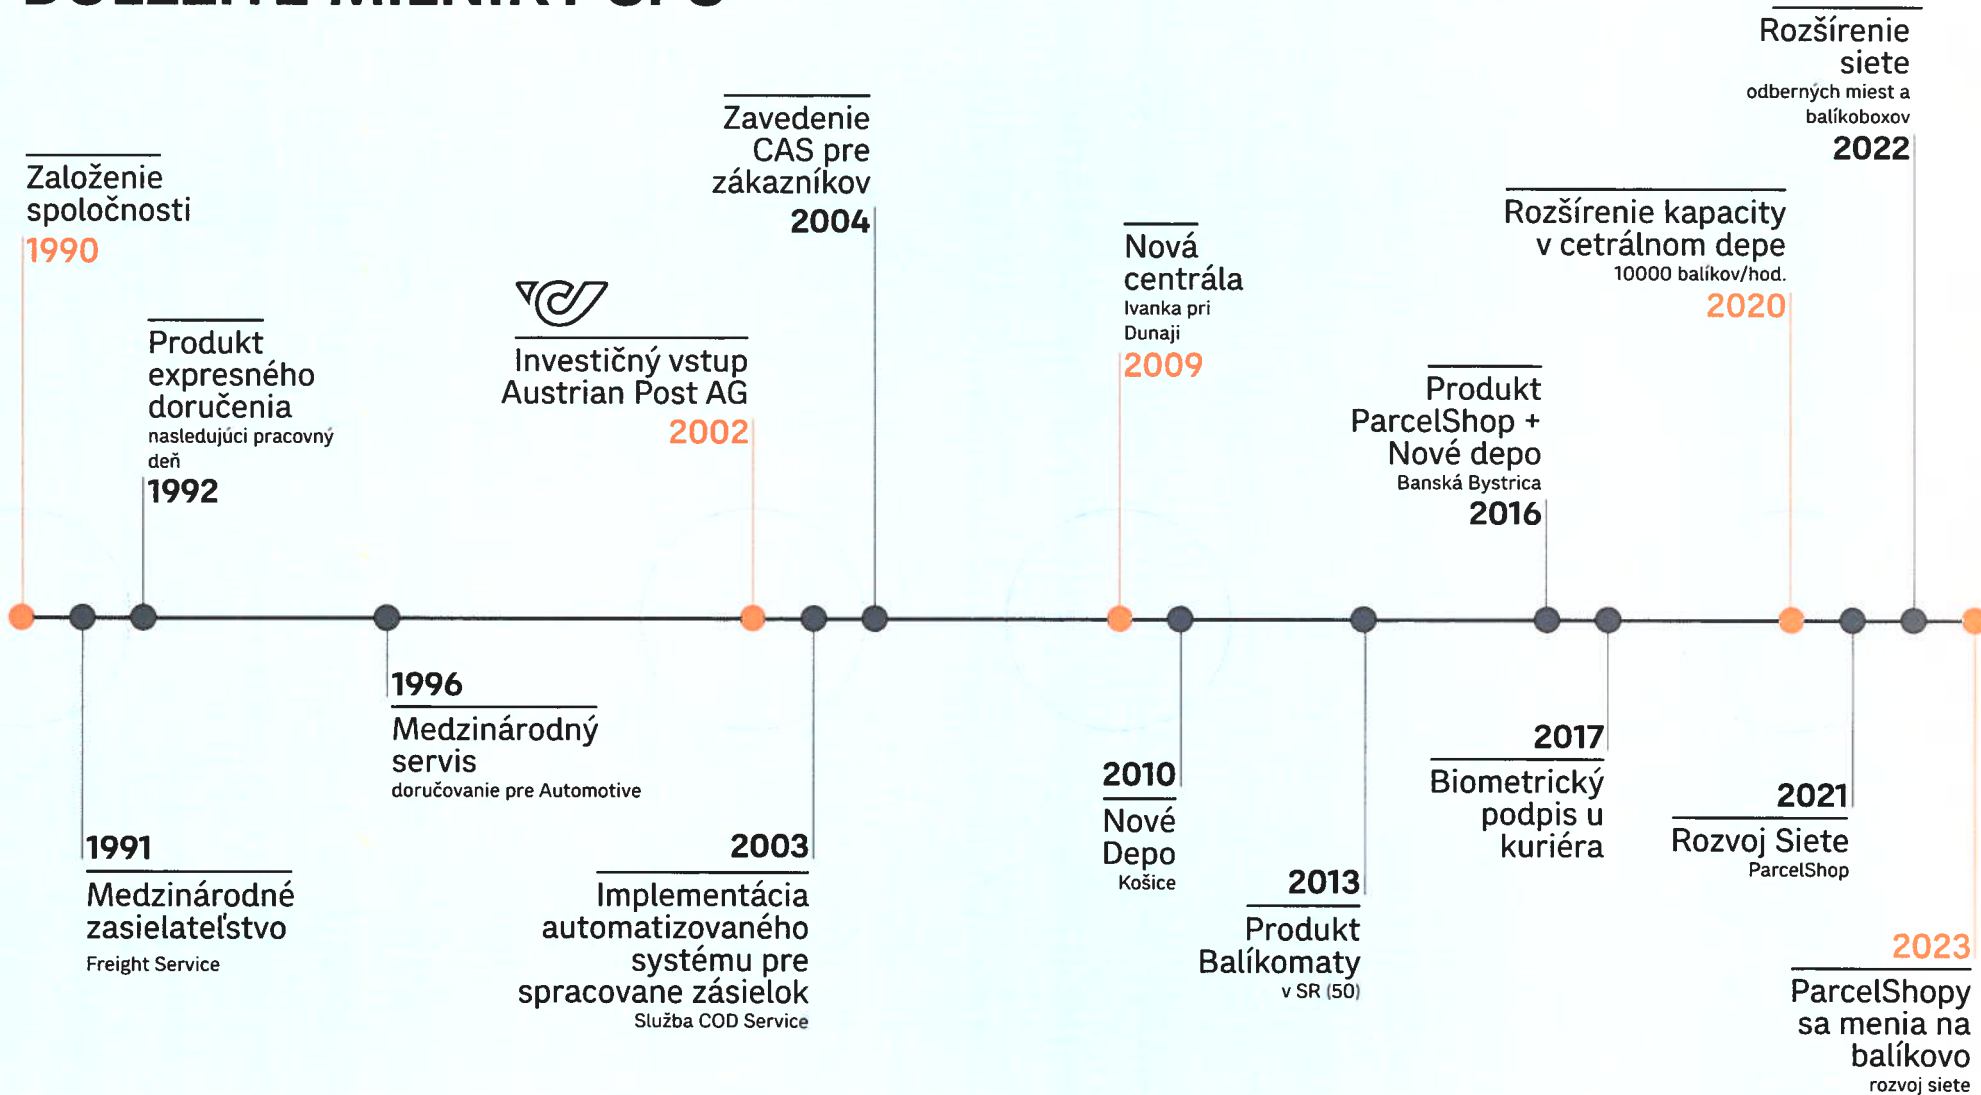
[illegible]

Založenie spoločnosti
1990

1991
Medzinárodné zasielateľstvo
Freight Service

Produkt expresného doručenia
nasledujúci pracovný deň
1992

1996
Medzinárodný servis
doručovanie pre Automotive

Investičný vstup Austrian Post AG
2002

2003
Implementácia automatizovaného systému pre spracovane zásielok
Služba COD Service

Zavedenie CAS pre zákazníkov
2004

Nová centrála
Ivanka pri Dunaji
2009

2010
Nové Depo
Košice

2013
Produkt Balíkomaty
v SR (50)

Produkt ParcelShop + Nové depo
Banská Bystrica
2016

2017
Biometrický podpis u kuriéra

Rozšírenie kapacity v cetrálnom depe
10000 balíkov/hod.
2020

2021
Rozvoj Siete
ParcelShop

Rozšírenie siete
odberných miest a balíkoboxov
2022

2023
ParcelShopy sa menia na balíkovo
rozvoj siete